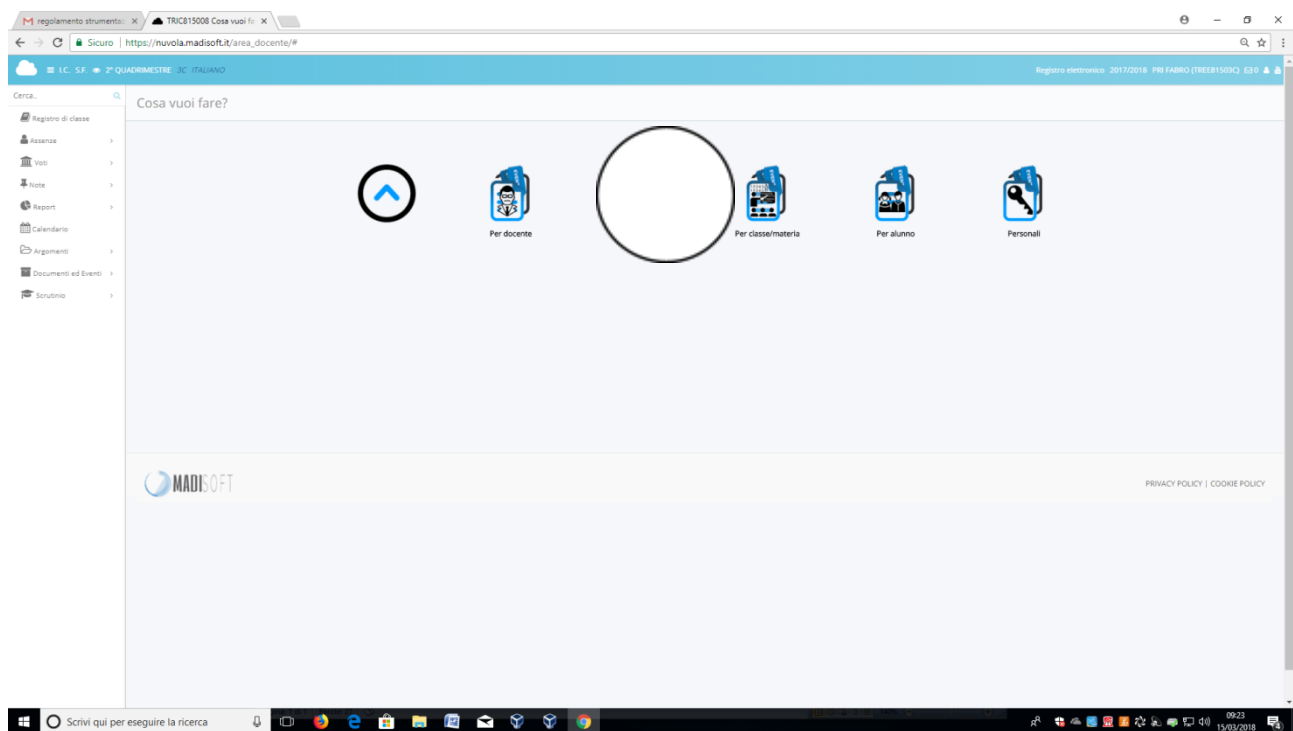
regolamento strumenta: ×
TRIC815008 Cosa vuoi fa ×

Sicuro | https://nuvola.madisoft.it/area_docente/#

I.C. S.F. 2° QUADRIMESTRE 3C ITALIANO

Registro elettronico 2017/2018 PRI FABRO (TREE81503C) 0

Cerca..
Registro di classe
Assenze
Voti
Note
Report
Calendario
Argomenti
Documenti ed Eventi
Scrutinio

Cosa vuoi fare?

Per docente

Per classe/materia

Per alunno

Personali

MADISOFT

PRIVACY POLICY | COOKIE POLICY

Scrivi qui per eseguire la ricerca

09:23
15/03/2018